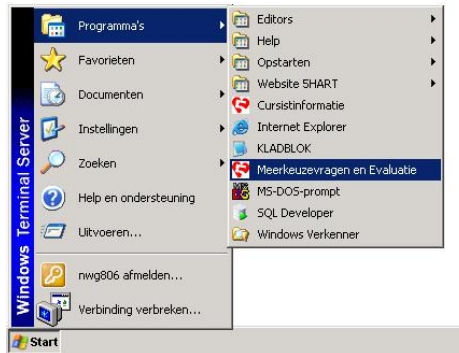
Windows Terminal Server

Programma's
Favorieten
Documenten
Instellingen
Zoeken
Help en ondersteuning
Uitvoeren...
nwg806 afmelden...
Verbinding verbreken...

Editors
Help
Opstarten
Website SHART
Cursistinformatie
Internet Explorer
KLADBLOK
Meerkeuzevragen en Evaluatie
MS-DOS-prompt
SQL Developer
Windows Verkenner

Start